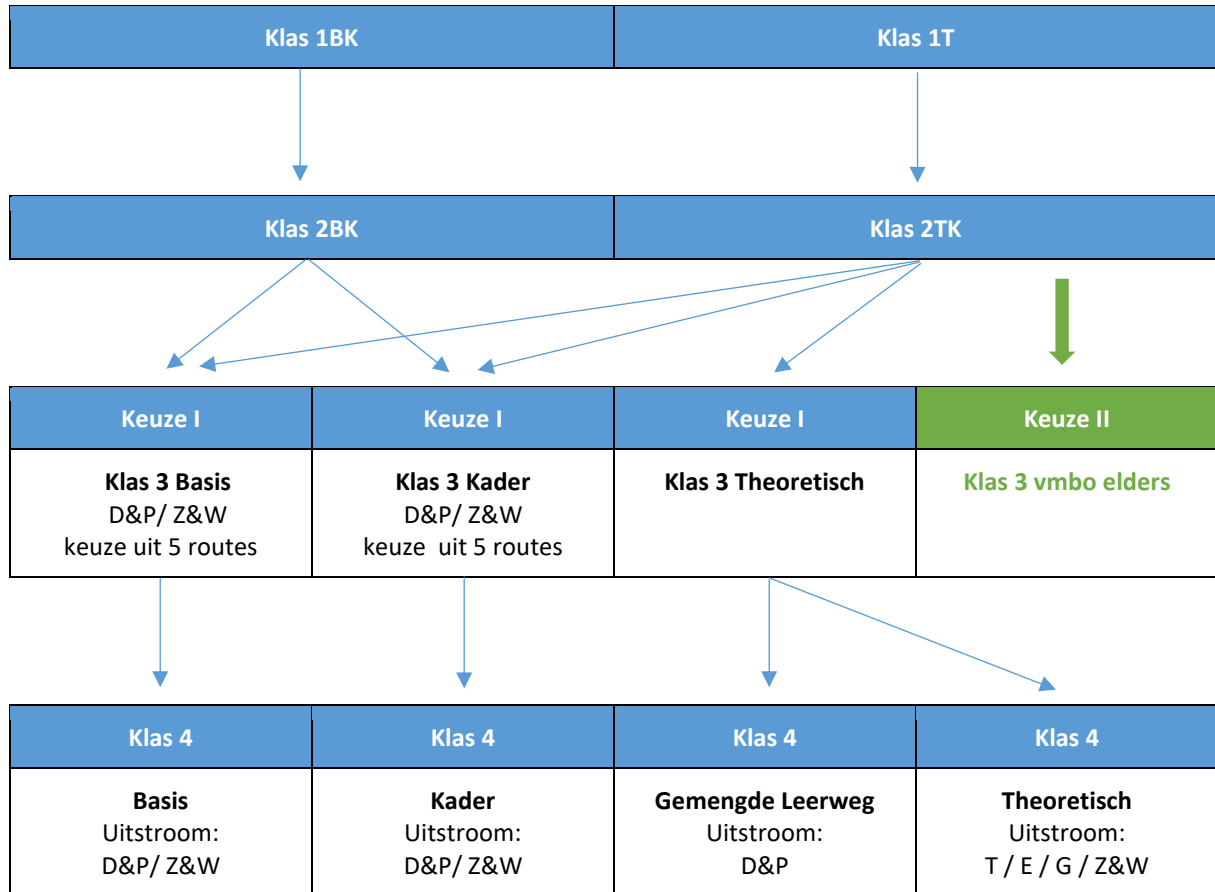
| Klas 1BK | Klas 1T |
|---|---|

| Klas 2BK | Klas 2TK |
|---|---|

| Keuze I | Keuze I | Keuze I | Keuze II |
|---|---|---|---|
| **Klas 3 Basis** D&P/ Z&W keuze uit 5 routes | **Klas 3 Kader** D&P/ Z&W keuze uit 5 routes | **Klas 3 Theoretisch** | **Klas 3 vmbo elders** |

| Klas 4 | Klas 4 | Klas 4 | Klas 4 |
|---|---|---|---|
| **Basis** Uitstroom: D&P/ Z&W | **Kader** Uitstroom: D&P/ Z&W | **Gemengde Leerweg** Uitstroom: D&P | **Theoretisch** Uitstroom: T / E / G / Z&W |